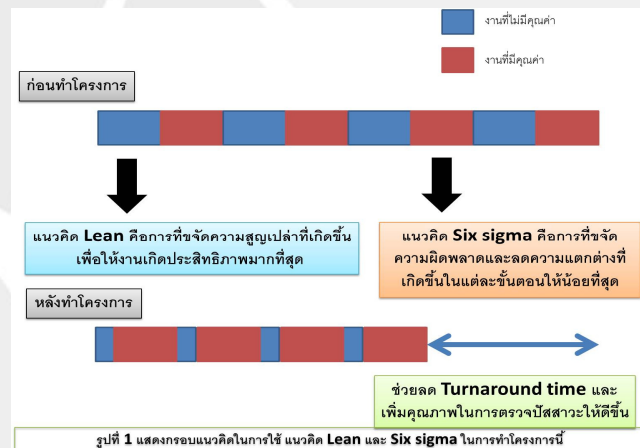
งานที่ไม่มีคุณค่า

งานที่มีคุณค่า

ก่อนทำโครงการ

แนวคิด Lean คือการที่ขจัดความสูญเปล่าที่เกิดขึ้นเพื่อให้งานเกิดประสิทธิภาพมากที่สุด

แนวคิด Six sigma คือการที่ขจัดความผิดพลาดและลดความแตกต่างที่เกิดขึ้นในแต่ละขั้นตอนให้น้อยที่สุด

หลังทำโครงการ

ช่วยลด Turnaround time และเพิ่มคุณภาพในการตรวจปัสสาวะให้ดีขึ้น

รูปที่ 1 แสดงกรอบแนวคิดในการใช้ แนวคิด Lean และ Six sigma ในการทำโครงการนี้